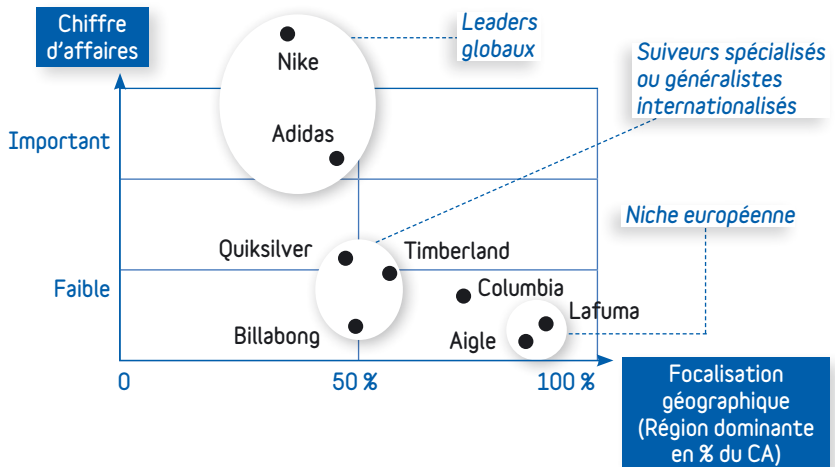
Chiffre d'affaires

Leaders globaux

Suiveurs spécialisés ou généralistes internationalisés

Nike

Adidas

Important

Niche européenne

Quiksilver

Timberland

Faible

Columbia

Lafuma

Billabong

Aigle

0

50 %

100 %

Focalisation géographique (Région dominante en % du CA)